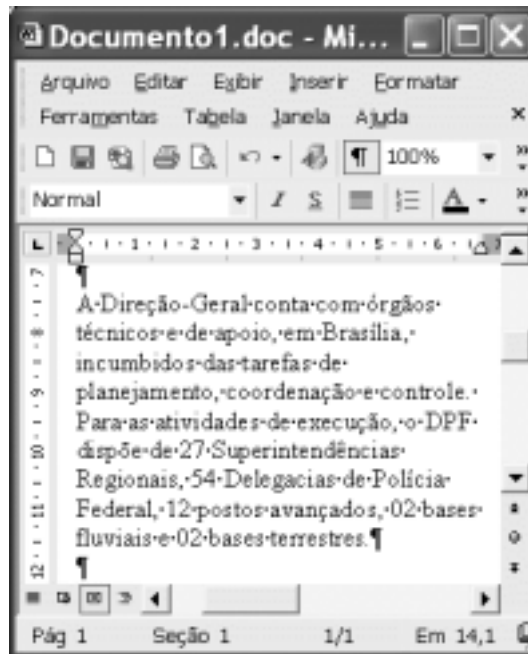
Documento1.doc - Mi...

Arquivo Editar Exibir Inserir Formatar Ferramentas Tabela Janela Ajuda

100%

Normal

1 2 3 4 5 6

7 8 9 10 11 12

¶

A·Direção-Geral·conta·com·órgãos· técnicos·e·de·apoio,·em·Brasília,· incumbidos·das·tarefas·de· planejamento,·coordenação·e·controle.· Para·as·atividades·de·execução,·o·DPF· dispõe·de·27·Superintendências· Regionais,·54·Delegacias·de·Polícia· Federal,·12·postos·avançados,·02·bases· fluviais·e·02·bases·terrestres.¶

¶

Pág 1 Seção 1 1/1 Em 14,1